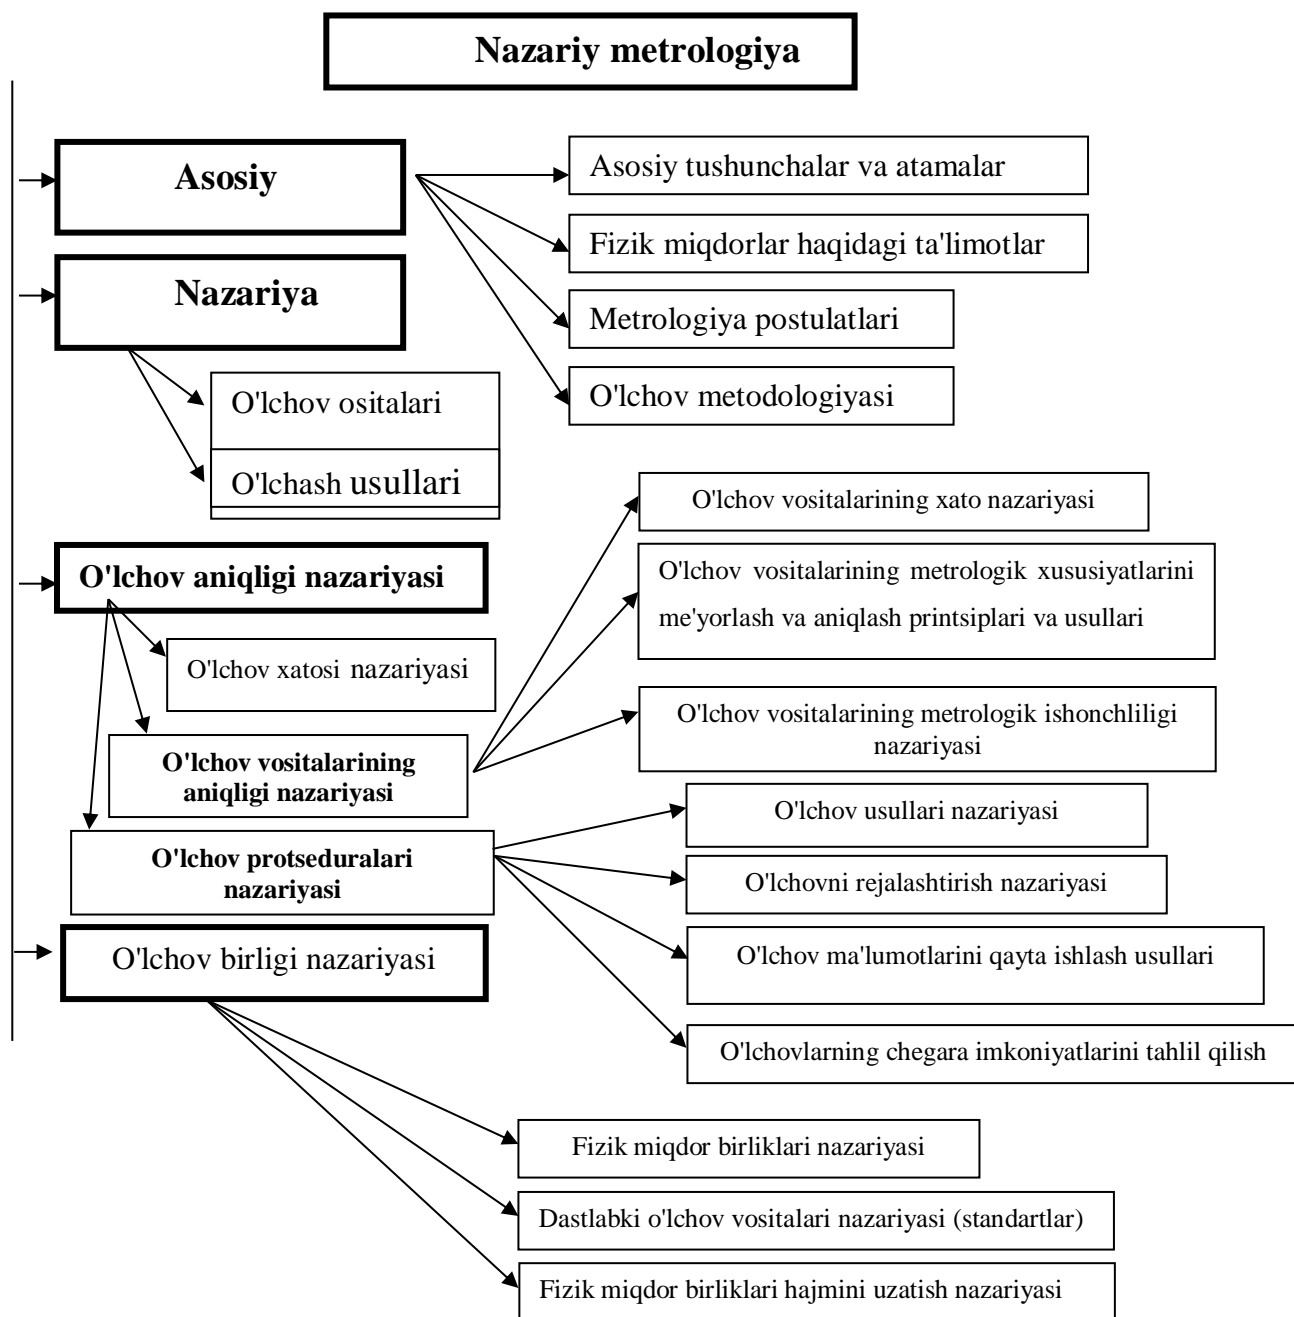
Nazariy metrologiya

Asosiy

Nazariya

Asosiy tushunchalar va atamalar

Fizik miqdorlar haqidagi ta'limotlar

Metrologiya postulatlari

O'lchov metodologiyasi

O'lchov ositalari

O'lchash usullari

O'lchov aniqligi nazariyasi

O'lchov xatosi nazariyasi

O'lchov vositalarining aniqligi nazariyasi

O'lchov vositalarining xato nazariyasi

O'lchov vositalarining metrologik xususiyatlarini me'yorlash va aniqlash printsiplari va usullari

O'lchov vositalarining metrologik ishonchliligi nazariyasi

O'lchov protseduralari nazariyasi

O'lchov usullari nazariyasi

O'lchovni rejalashtirish nazariyasi

O'lchov ma'lumotlarini qayta ishlash usullari

O'lchovlarning chegara imkoniyatlarini tahlil qilish

O'lchov birligi nazariyasi

Fizik miqdor birliklari nazariyasi

Dastlabki o'lchov vositalari nazariyasi (standartlar)

Fizik miqdor birliklari hajmini uzatish nazariyasi